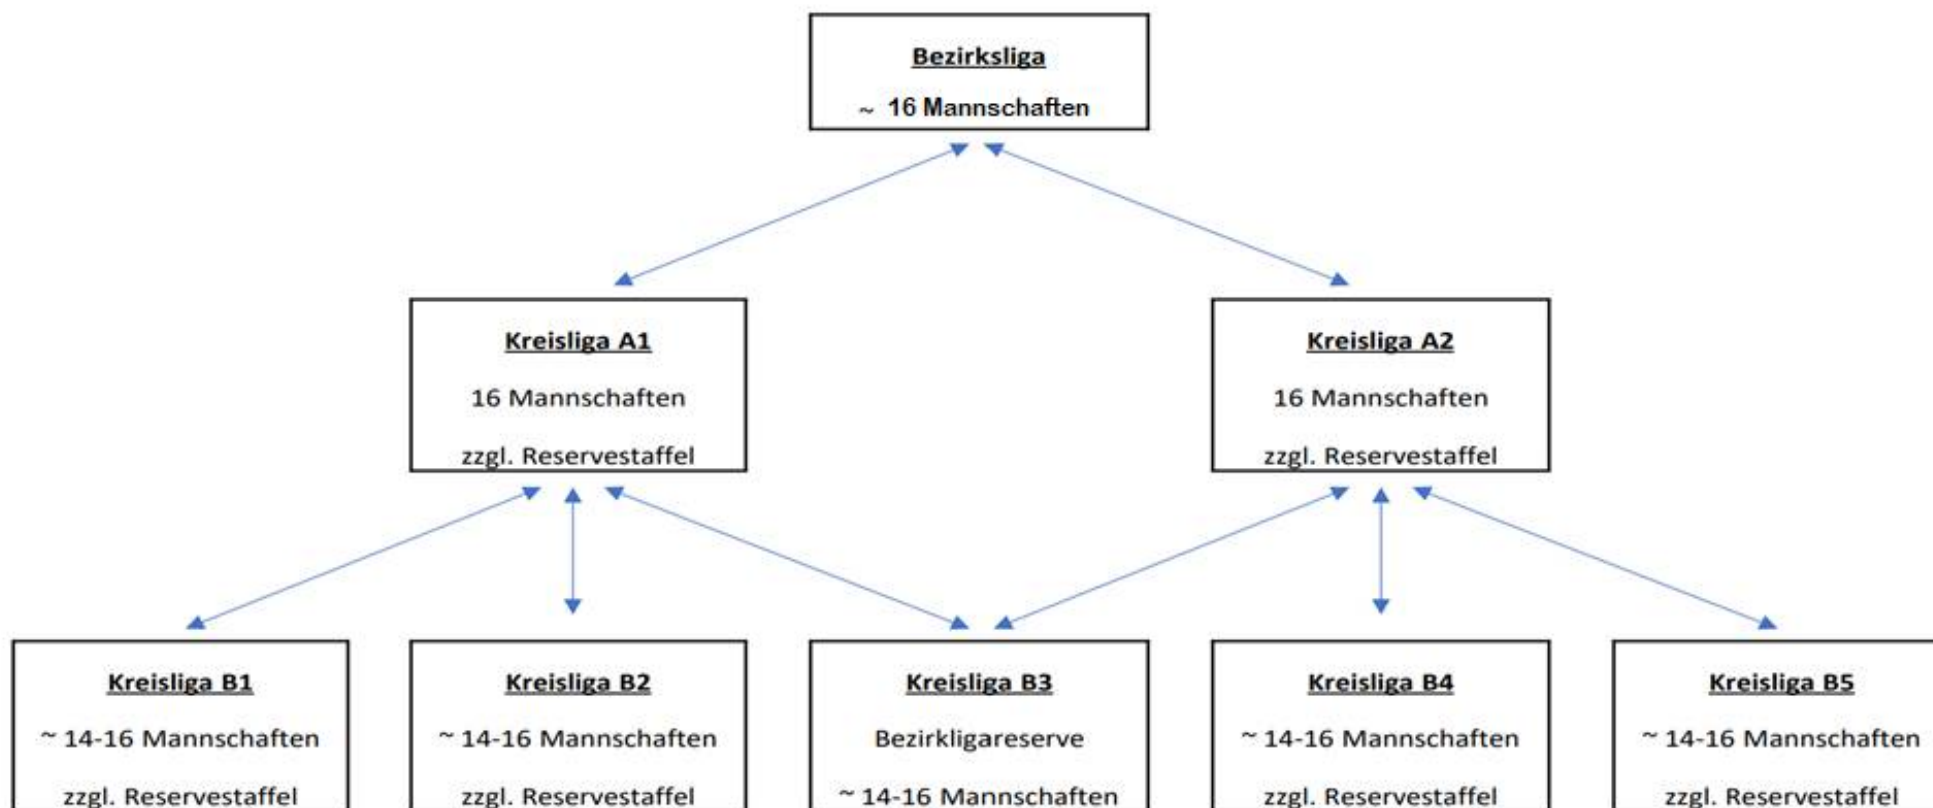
Bezirksliga

~ 16 Mannschaften

Kreisliga A1

16 Mannschaften

zzgl. Reservestaffel

Kreisliga A2

16 Mannschaften

zzgl. Reservestaffel

Kreisliga B1

~ 14-16 Mannschaften

zzgl. Reservestaffel

Kreisliga B2

~ 14-16 Mannschaften

zzgl. Reservestaffel

Kreisliga B3

Bezirkligareserve

~ 14-16 Mannschaften

Kreisliga B4

~ 14-16 Mannschaften

zzgl. Reservestaffel

Kreisliga B5

~ 14-16 Mannschaften

zzgl. Reservestaffel